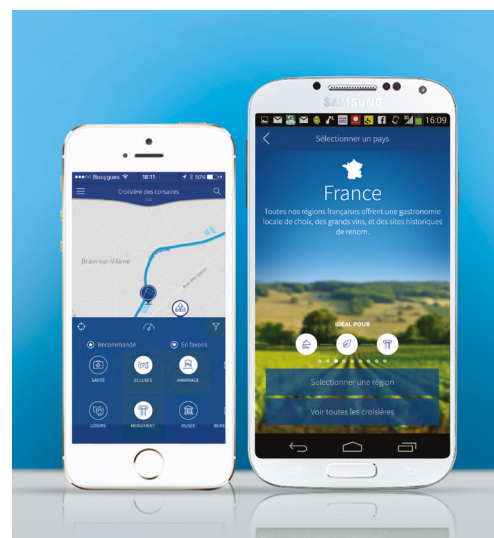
••••○ Bouygues 18:11 50%

Croisière des corsaires

Bruc-sur-Vilaine

Recommandé

En favoris

SANTÉ

ECLUSES

AMARRAGE

LOISIRS

MONUMENT

MUSÉE

BURE

SAMSUNG

16:09

Sélectionner un pays

France

Toutes nos régions françaises offrent une gastronomie locale de choix, des grands vins, et des sites historiques de renom.

IDÉAL POUR

Sélectionner une région

Voir toutes les croisières